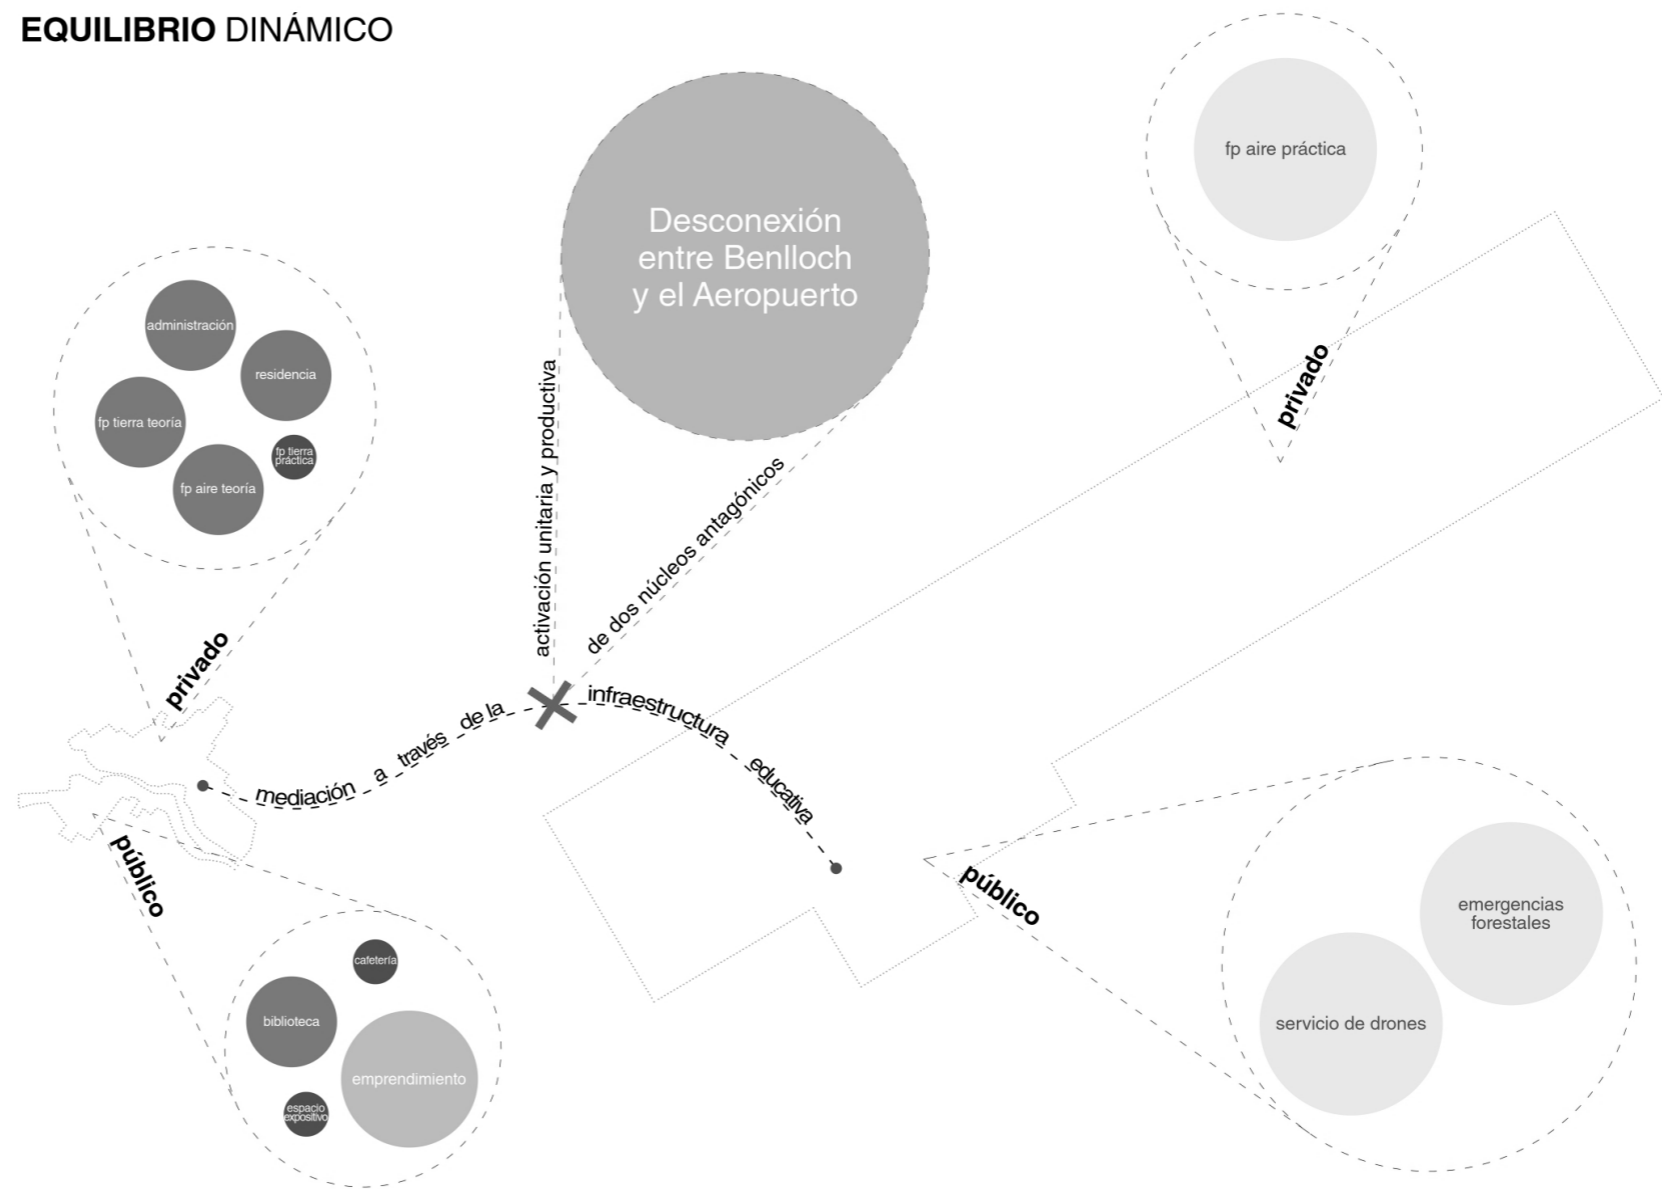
**EQUILIBRIO** DINÁMICO

Desconexión entre Benlloch y el Aeropuerto

fp aire práctica

administración

residencia

fp tierra teoría

fp tierra práctica

fp aire teoría

activación unitaria y productiva

de dos núcleos antagónicos

privado

privado

mediación a través de la

infraestructura educativa

público

público

cafetería

biblioteca

emprendimiento

espacio expositivo

emergencias forestales

servicio de drones